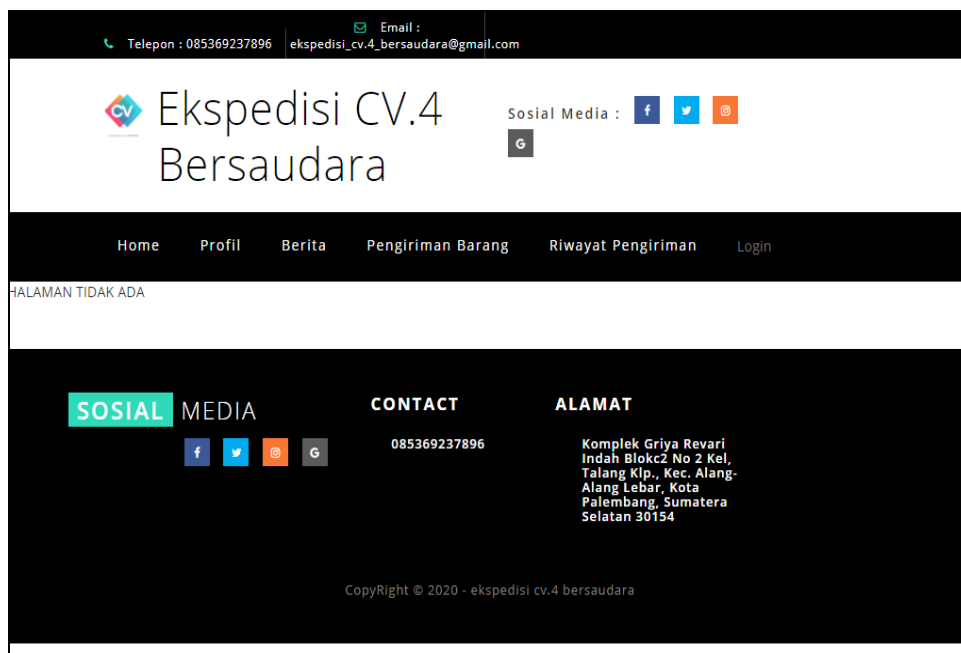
Telepon : 085369237896

Email : ekspedisi_cv.4_bersaudara@gmail.com

CV

Ekspedisi CV.4 Bersaudara

Sosial Media :

f

G

Home Profil Berita Pengiriman Barang Riwayat Pengiriman Login

HALAMAN TIDAK ADA

SOSIAL MEDIA

f

G

CONTACT

085369237896

ALAMAT

Komplek Griya Revari Indah Blokc2 No 2 Kel, Talang Klp., Kec. Alang-Alang Lebar, Kota Palembang, Sumatera Selatan 30154

CopyRight © 2020 - ekspedisi cv.4 bersaudara